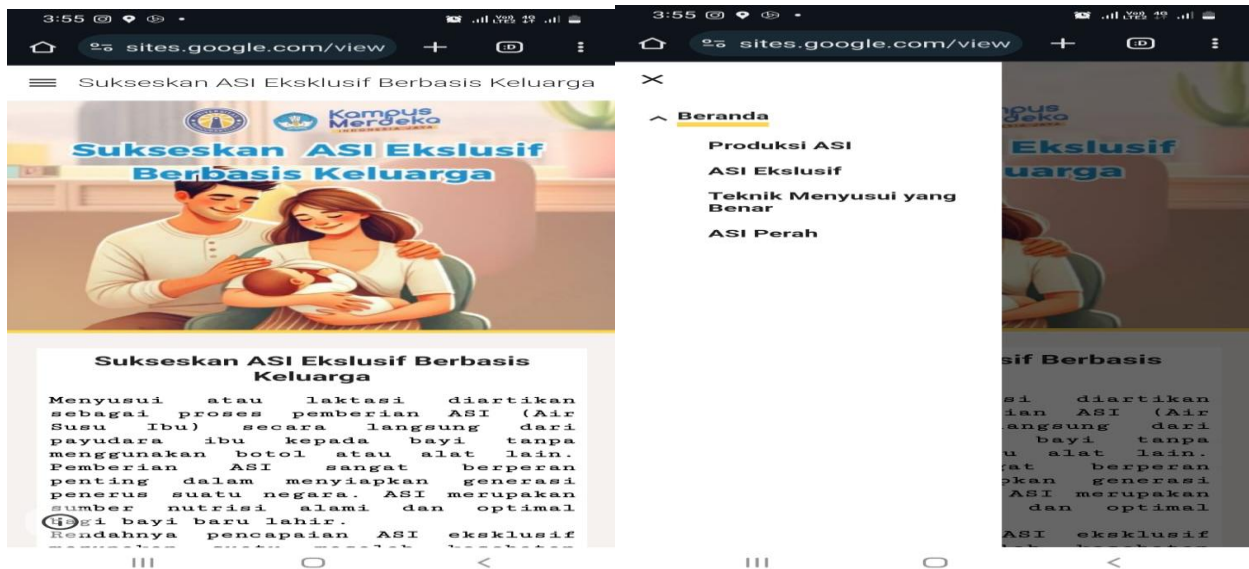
3:55

sites.google.com/view

Sukseskan ASI Eksklusif Berbasis Keluarga

Kampus Merdeka
INDONESIA JAYA

Sukseskan ASI Ekslusif Berbasis Keluarga

Sukseskan ASI Ekslusif Berbasis Keluarga

Menyusui atau laktasi diartikan sebagai proses pemberian ASI (Air Susu Ibu) secara langsung dari payudara ibu kepada bayi tanpa menggunakan botol atau alat lain. Pemberian ASI sangat berperan penting dalam menyiapkan generasi penerus suatu negara. ASI merupakan sumber nutrisi alami dan optimal bagi bayi baru lahir.
Rendahnya pencapaian ASI eksklusif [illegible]

3:55

sites.google.com/view

Beranda
Produksi ASI
ASI Ekslusif
Teknik Menyusui yang Benar
ASI Perah